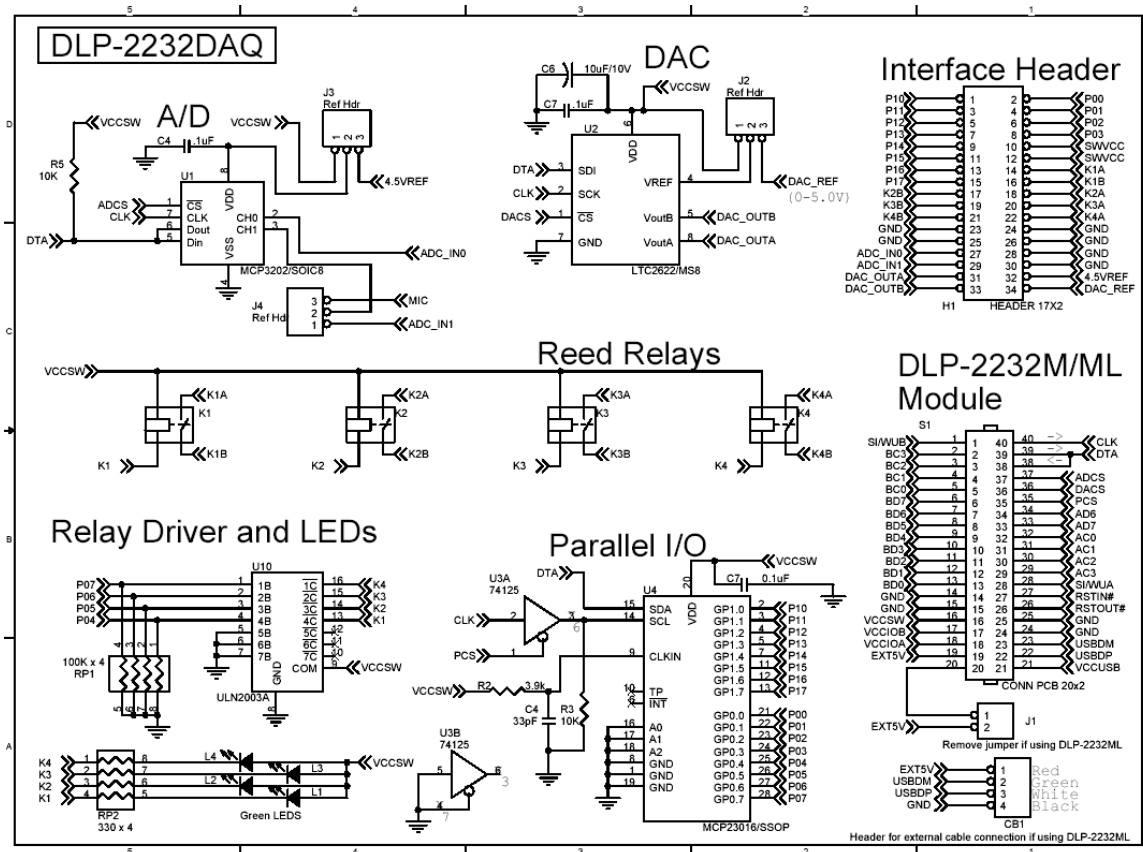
5 4 3 2 1

DLP-2232DAQ

A/D

VCCSW
R5
10K
C4 .1uF
VCCSW
J3
Ref Hdr
1 2 3
4.5VREF
U1
8
VDD
1 $\overline{CS}$
7 CLK
6 Dout
5 Din
CH0 2
CH1 3
VSS
4
ADCS
CLK
DTA
ADC_IN0
MCP3202/SOIC8
J4
Ref Hdr
3
2
1
MIC
ADC_IN1

DAC

C6 10uF/10V
C7 .1uF
VCCSW
J2
Ref Hdr
1 2 3
U2
6
VDD
3 SDI
2 SCK
1 $\overline{CS}$
7 GND
VREF 4
VoutB 5
VoutA 8
DTA
CLK
DACS
DAC_REF
(0-5.0V)
DAC_OUTB
DAC_OUTA
LTC2622/MS8

Interface Header

| | | | | | |
|---|---|---|---|---|---|
| P10 | 1 | 2 | P00 |
| P11 | 3 | 4 | P01 |
| P12 | 5 | 6 | P02 |
| P13 | 7 | 8 | P03 |
| P14 | 9 | 10 | SWVCC |
| P15 | 11 | 12 | SWVCC |
| P16 | 13 | 14 | K1A |
| P17 | 15 | 16 | K1B |
| K2B | 17 | 18 | K2A |
| K3B | 19 | 20 | K3A |
| K4B | 21 | 22 | K4A |
| GND | 23 | 24 | GND |
| GND | 25 | 26 | GND |
| ADC_IN0 | 27 | 28 | GND |
| ADC_IN1 | 29 | 30 | GND |
| DAC_OUTA | 31 | 32 | 4.5VREF |
| DAC_OUTB | 33 | 34 | DAC_REF |

H1 HEADER 17X2

Reed Relays

VCCSW
K1A K1 K1 K1B
K2A K2 K2 K2B
K3A K3 K3 K3B
K4A K4 K4 K4B

DLP-2232M/ML Module

S1

| | | | | |
|---|---|---|---|---|
| SI/WUB | 1 | 40 | -> | CLK |
| BC3 | 2 | 39 | -> | DTA |
| BC2 | 3 | 38 | <- | |
| BC1 | 4 | 37 | | ADCS |
| BC0 | 5 | 36 | | DACS |
| BD7 | 6 | 35 | | PCS |
| BD6 | 7 | 34 | | AD6 |
| BD5 | 8 | 33 | | AD7 |
| BD4 | 9 | 32 | | AC0 |
| BD3 | 10 | 31 | | AC1 |
| BD2 | 11 | 30 | | AC2 |
| BD1 | 12 | 29 | | AC3 |
| BD0 | 13 | 28 | | SI/WUA |
| GND | 14 | 27 | | RSTIN# |
| GND | 15 | 26 | | RSTOUT# |
| VCCSW | 16 | 25 | | GND |
| VCCIOB | 17 | 24 | | GND |
| VCCIOA | 18 | 23 | | USBDM |
| EXT5V | 19 | 22 | | USBDP |
| | 20 | 21 | | VCCUSB |

CONN PCB 20x2

EXT5V
1
2
J1
Remove jumper if using DLP-2232ML

EXT5V 1 Red
USBDM 2 Green
USBDP 3 White
GND 4 Black
CB1
Header for external cable connection if using DLP-2232ML

Relay Driver and LEDs

U10
P07 1 1B $\overline{1C}$ 16 K4
P06 2 2B $\overline{2C}$ 15 K3
P05 3 3B $\overline{3C}$ 14 K2
P04 4 4B $\overline{4C}$ 13 K1
5 5B $\overline{5C}$ 12
6 6B $\overline{6C}$ 11
7 7B $\overline{7C}$ 10
COM 9 VCCSW
GND 8
ULN2003A
100K x 4
RP1
K4 1 8
K3 2 7
K2 3 6
K1 4 5
RP2
330 x 4
L4 L3
L2 L1
Green LEDS
VCCSW

Parallel I/O

U3A
74125
DTA
CLK 2
PCS 1
VCCSW
U4
20
VDD
15 SDA
14 SCL
9 CLKIN
10 TP
11 $\overline{INT}$
16 A0
17 A1
18 A2
5 GND
6 GND
19 GND
C7 0.1uF
GP1.0 2 P10
GP1.1 3 P11
GP1.2 4 P12
GP1.3 5 P13
GP1.4 7 P14
GP1.5 8 P15
GP1.6 9 P16
GP1.7 13 P17
GP0.0 21 P00
GP0.1 22 P01
GP0.2 23 P02
GP0.3 24 P03
GP0.4 25 P04
GP0.5 26 P05
GP0.6 27 P06
GP0.7 28 P07
MCP23016/SSOP
VCCSW R2 3.9k
C4 33pF
R3 10K
U3B
74125
5
6
3
4
7

5 4 3 2 1